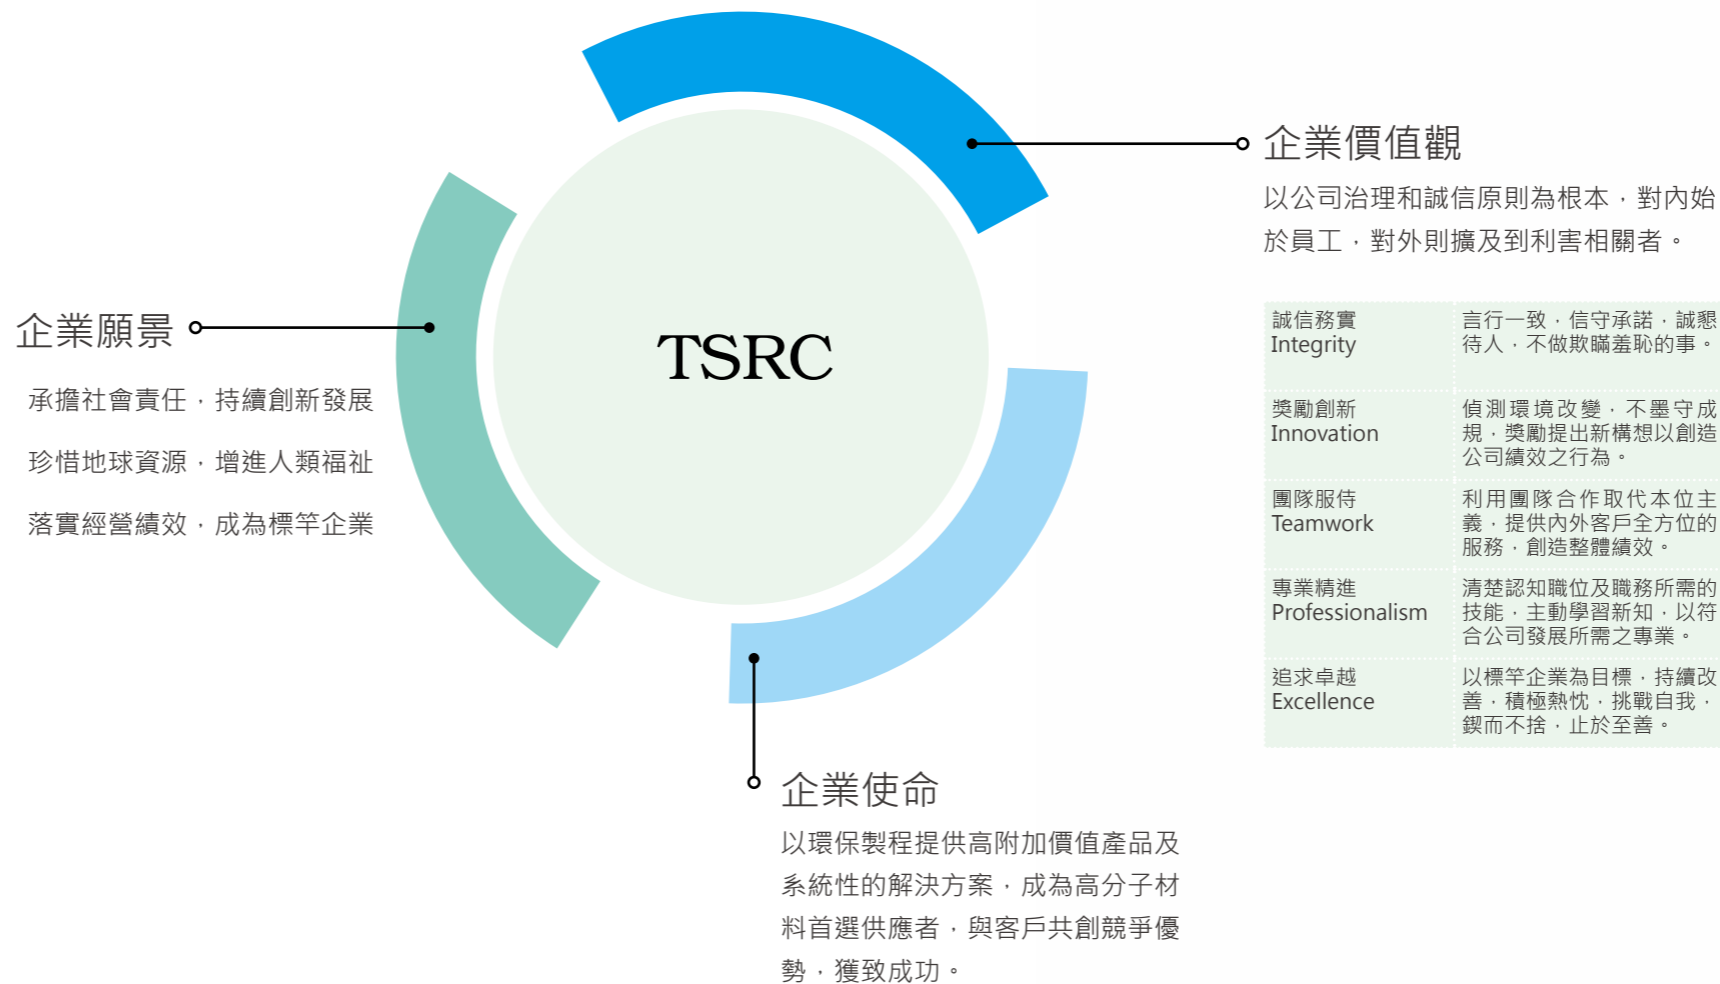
TSRC

企業價值觀

以公司治理和誠信原則為根本，對內始於員工，對外則擴及到利害相關者。

| 誠信務實 Integrity | 言行一致，信守承諾，誠懇待人，不做欺瞞羞恥的事。 |
|---|---|
| 獎勵創新 Innovation | 偵測環境改變，不墨守成規，獎勵提出新構想以創造公司績效之行為。 |
| 團隊服侍 Teamwork | 利用團隊合作取代本位主義，提供內外客戶全方位的服務，創造整體績效。 |
| 專業精進 Professionalism | 清楚認知職位及職務所需的技能，主動學習新知，以符合公司發展所需之專業。 |
| 追求卓越 Excellence | 以標竿企業為目標，持續改善，積極熱忱，挑戰自我，鍥而不捨，止於至善。 |

企業願景

承擔社會責任，持續創新發展

珍惜地球資源，增進人類福祉

落實經營績效，成為標竿企業

企業使命

以環保製程提供高附加價值產品及系統性的解決方案，成為高分子材料首選供應者，與客戶共創競爭優勢，獲致成功。